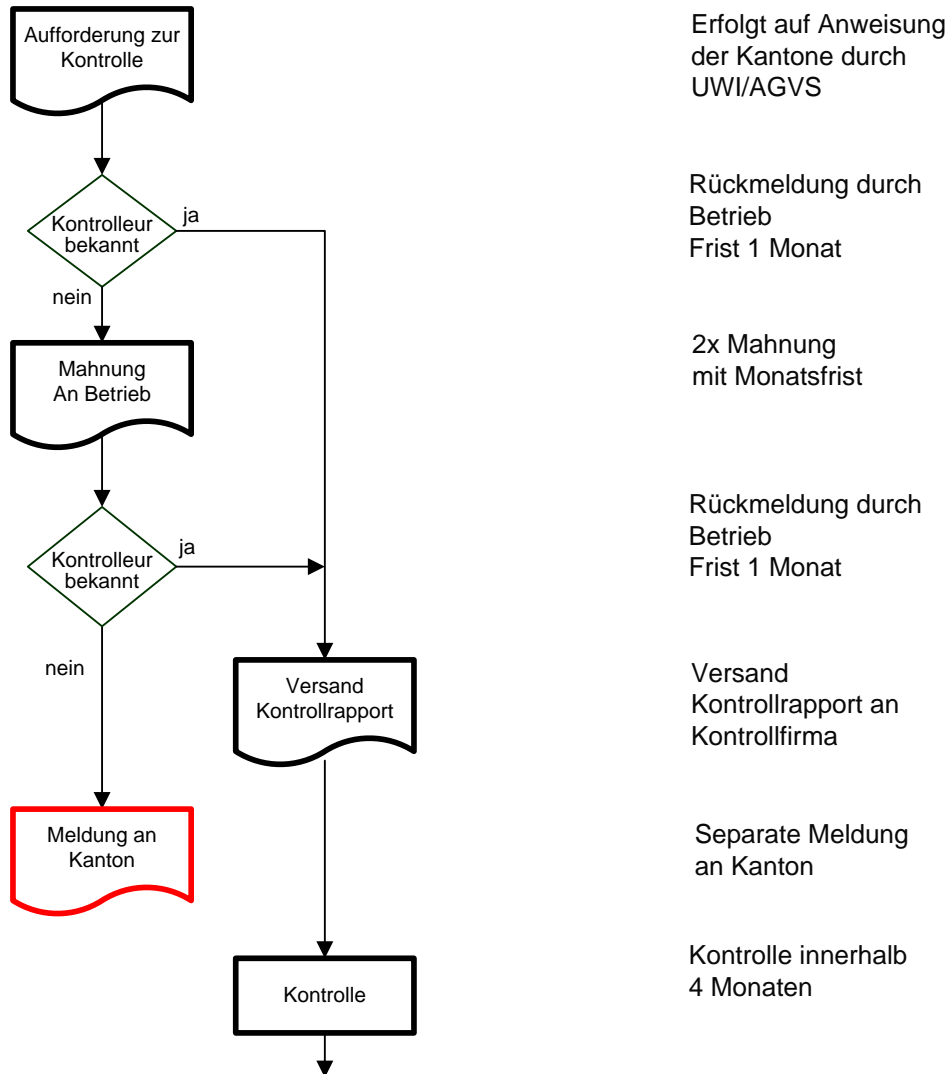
Aufforderung zur Kontrolle

Erfolgt auf Anweisung der Kantone durch UWI/AGVS

Kontrolleur bekannt

ja

nein

Rückmeldung durch Betrieb
Frist 1 Monat

Mahnung An Betrieb

2x Mahnung mit Monatsfrist

Kontrolleur bekannt

ja

Rückmeldung durch Betrieb
Frist 1 Monat

nein

Versand Kontrollrapport

Versand Kontrollrapport an Kontrollfirma

Meldung an Kanton

Separate Meldung an Kanton

Kontrolle

Kontrolle innerhalb 4 Monaten